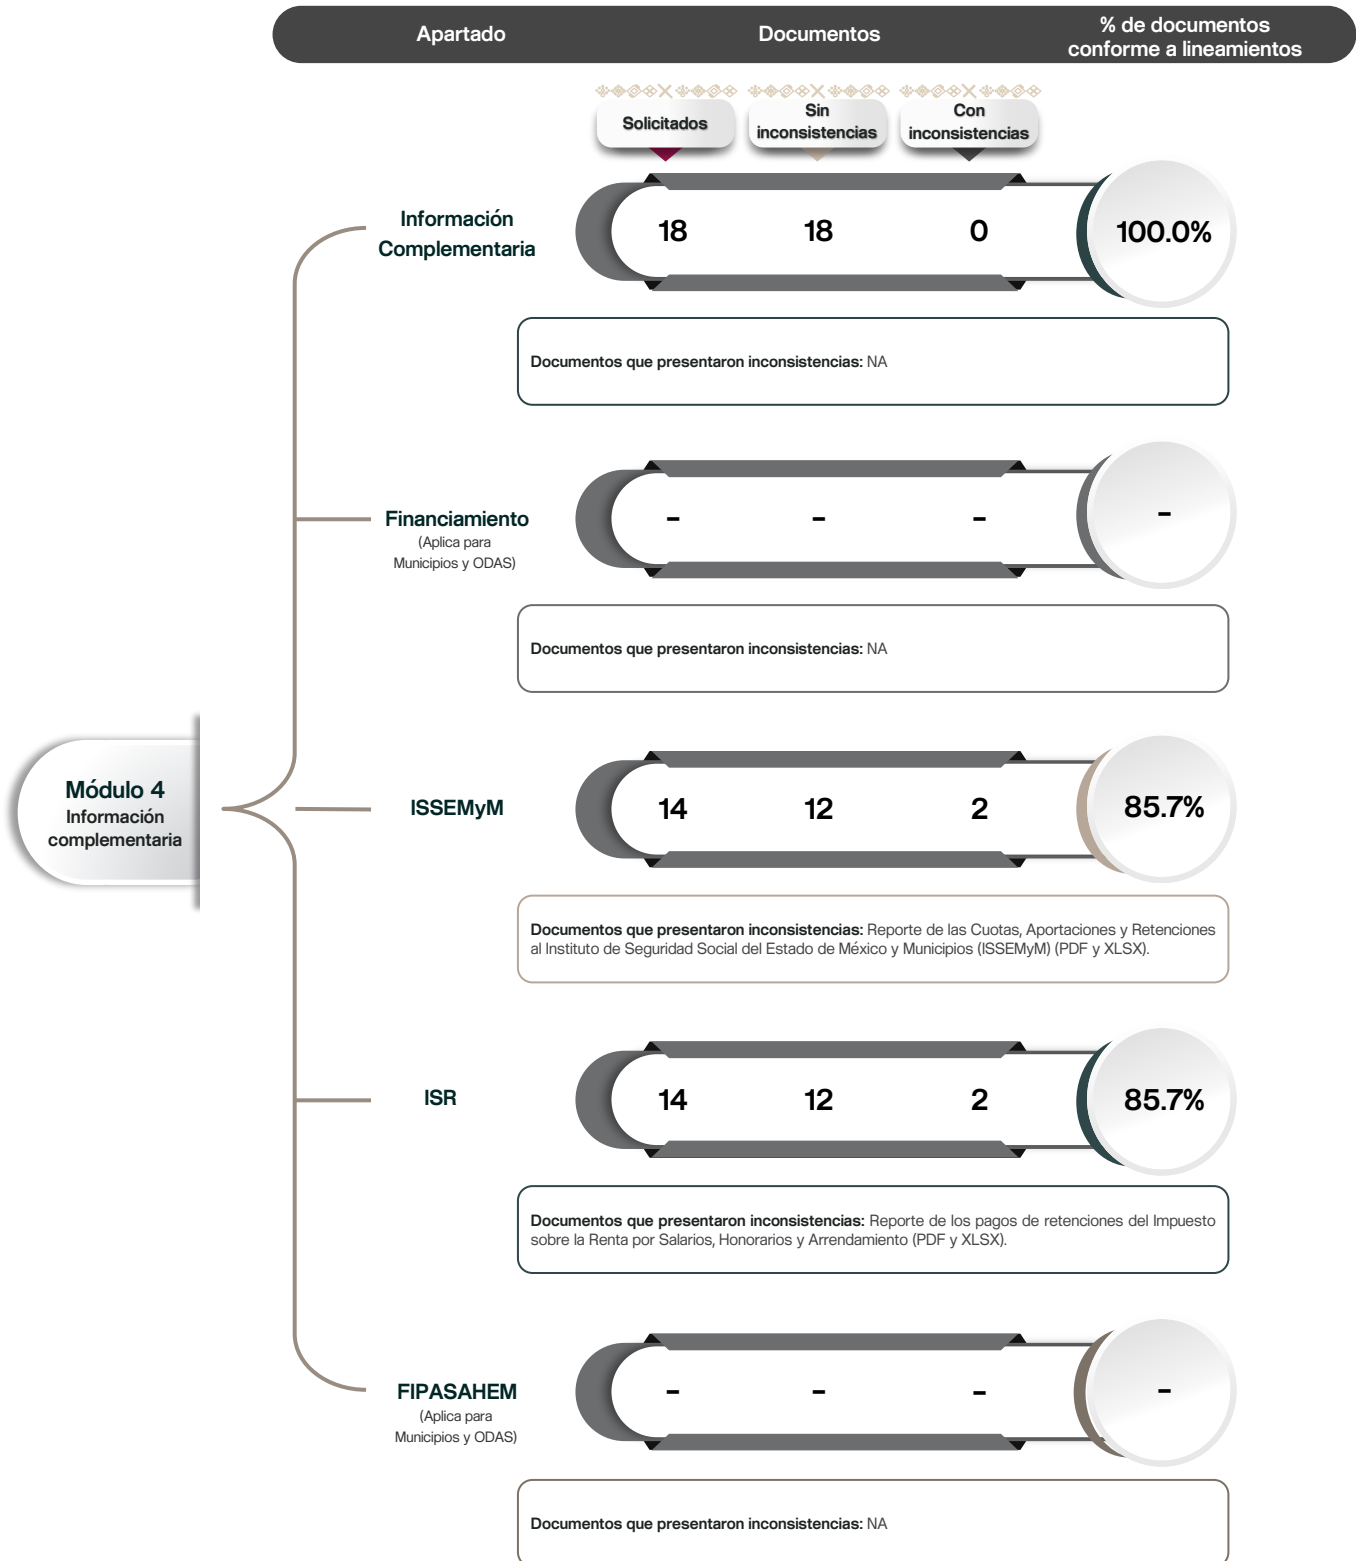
Apartado

Documentos

% de documentos conforme a lineamientos

Solicitados

Sin inconsistencias

Con inconsistencias

Módulo 4
Información complementaria

Información Complementaria

| 18 | 18 | 0 | 100.0% |
|---|---|---|---|

Documentos que presentaron inconsistencias: NA

Financiamiento
(Aplica para Municipios y ODAS)

| - | - | - | - |
|---|---|---|---|

Documentos que presentaron inconsistencias: NA

ISSEMyM

| 14 | 12 | 2 | 85.7% |
|---|---|---|---|

Documentos que presentaron inconsistencias: Reporte de las Cuotas, Aportaciones y Retenciones al Instituto de Seguridad Social del Estado de México y Municipios (ISSEMyM) (PDF y XLSX).

ISR

| 14 | 12 | 2 | 85.7% |
|---|---|---|---|

Documentos que presentaron inconsistencias: Reporte de los pagos de retenciones del Impuesto sobre la Renta por Salarios, Honorarios y Arrendamiento (PDF y XLSX).

FIPASAHEM
(Aplica para Municipios y ODAS)

| - | - | - | - |
|---|---|---|---|

Documentos que presentaron inconsistencias: NA